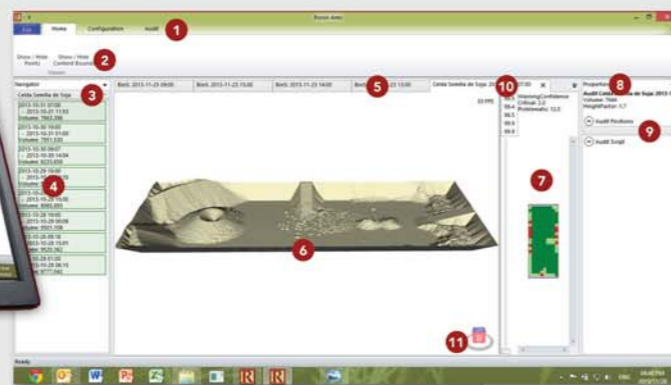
Binovi Areo

File Home Configuration Audit

1

Show / Hide Points Show / Hide Contour Bounds

2

Views

Navigator

3

Celda Semilla de Soja

2013-10-31 07:00
- 2013-10-31 11:55
Volume: 7863.398

2013-10-30 16:00
- 2013-10-31 01:00
Volume: 7851.530

2013-10-30 06:07
- 2013-10-30 14:04
Volume: 8223.658

4

2013-10-29 16:00
- 2013-10-29 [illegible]
Volume: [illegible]

2013-10-29 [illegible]
- 2013-10-29 15:00
Volume: 8965.893

2013-10-28 19:00
- 2013-10-29 00:08
Volume: 8921.108

2013-10-28 08:18
- 2013-10-28 15:01
Volume: 8920.362

2013-10-28 01:00
- 2013-10-28 06:10
Volume: 8777.042

Berli. 2013-11-25 09:00 Berli. 2013-11-25 15:00 Berli. 2013-11-25 14:00 Berli. 2013-11-25 13:00

5

Celda Semilla de Soja 2013-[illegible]

22.095

6

10

98.9
99.4
99.5
99.9
99.9
99.9

WarningConfidence
Critical: 2.2
Problematic: 12.5

7

Properties

8

Audit Celda Semilla de Soja: 2013-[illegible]
Volume: 7886
HeightFactor: 1.7

Audit Positions

9

Audit Script

11

Ready